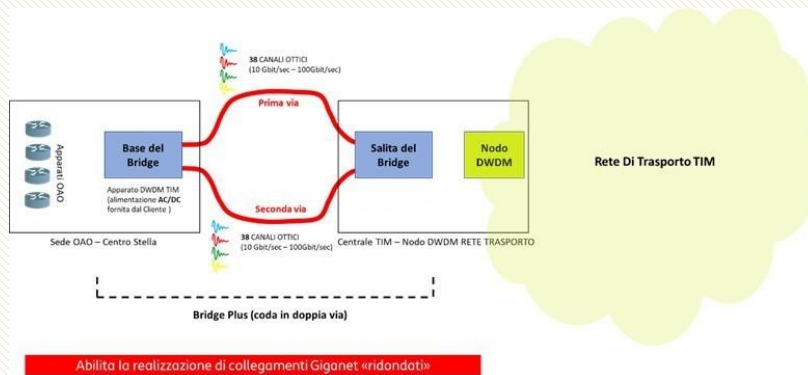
38 CANALI OTTICI
(10 Gbit/sec – 100Gbit/sec)

Prima via

Apparati OAO

Base del Bridge

Apparato DWDM TIM
(alimentazione AC/DC fornita dal Cliente )

Seconda via

38 CANALI OTTICI
(10 Gbit/sec – 100Gbit/sec)

Salita del Bridge

Nodo DWDM

Rete Di Trasporto TIM

Sede OAO – Centro Stella

Centrale TIM – Nodo DWDM RETE TRASPORTO

Bridge Plus (coda in doppia via)

Abilita la realizzazione di collegamenti Giganet «ridondati»